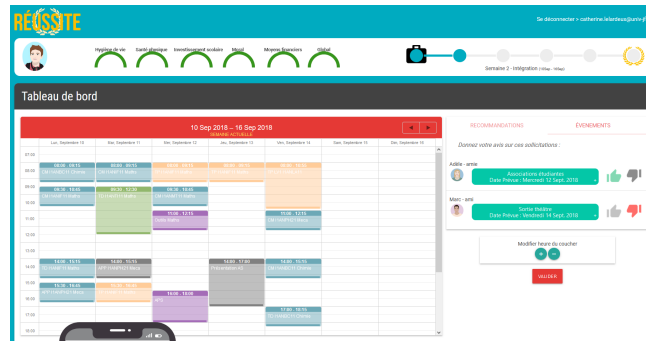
RÉUSSITE

Se déconnecter > catherine.lelardeux@univ-jf

Hygiène de vie
Santé physique
Investissement scolaire
Moral
Moyens financiers
Global

Semaine 2 - Intégration

Tableau de bord

10 Sep 2018 — 16 Sep 2018
SEMAINE ACTUELLE

| | Lun. Septembre 10 | Mar. Septembre 11 | Mer. Septembre 12 | Jeu. Septembre 13 | Ven. Septembre 14 | Sam. Septembre 15 | Dim. Septembre 16 |
|---|---|---|---|---|---|---|---|
| 07:00 | | | | | | | |
| 08:00 | 08:00 - 09:15 CM HAI811I Chimie | 08:00 - 09:15 CM HAI811I Maths | 08:00 - 09:15 | 08:00 - 09:15 | 08:00 - 18:00 | | |
| 09:00 | 09:30 - 10:45 CM HAI811I Maths | 09:30 - 12:30 TD HAI811I Maths | 09:30 - 10:45 CM HAI811I | | | | |
| 10:00 | | | | | | | |
| 11:00 | | | 11:00 - 12:15 | | 11:00 - 12:15 CM HAI811I Maths | | |
| 12:00 | | | | | | | |
| 13:00 | | | | | | | |
| 14:00 | 14:00 - 15:15 CC HAI811I Maths | 14:00 - 15:15 APP HAI811I Maths | | 14:00 - 17:00 Préparation AS | 14:00 - 15:15 CM HAI811I Chimie | | |
| 15:00 | 15:30 - 16:45 APP HAI811I Maths | 15:30 - 16:45 | | | | | |
| 16:00 | | | 16:00 - 18:00 | | | | |
| 17:00 | | | | | 17:00 - 18:15 | | |
| 18:00 | | | | | | | |

RECOMMANDATIONS
ÉVÉNEMENTS

Donnez votre avis sur ces sollicitations :

Adèle - amie
Associations étudiantes
Date Prévue : Mercredi 12 Sept. 2018

Marc - ami
Sortie théâtre
Date Prévue : Vendredi 14 Sept. 2018

Modifier heure du coucher

VALIDER